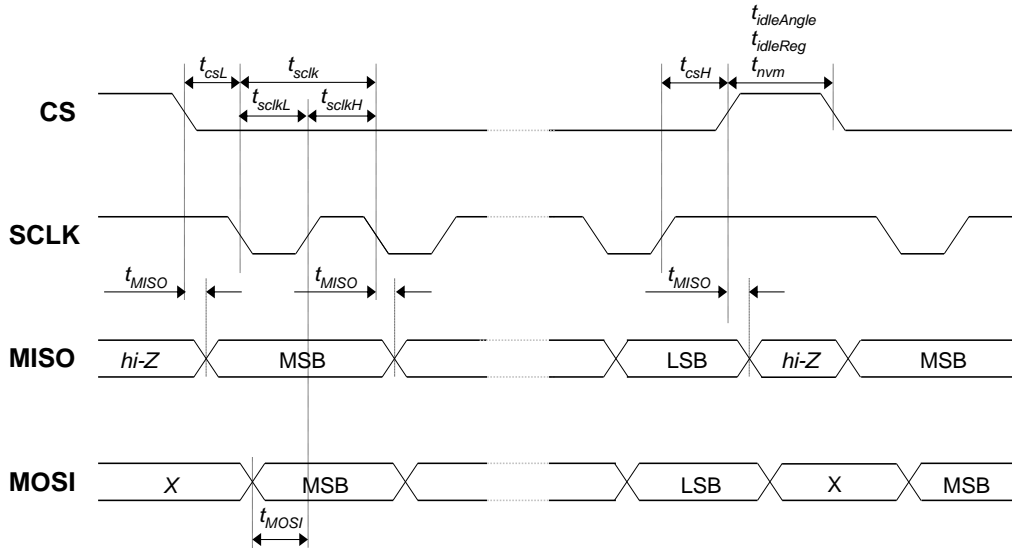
$t_{idleAngle}$
$t_{idleReg}$
$t_{csL}$ $t_{sclk}$ $t_{csH}$ $t_{nvm}$
CS $t_{sclkL}$ $t_{sclkH}$

SCLK

$t_{MISO}$ $t_{MISO}$ $t_{MISO}$

MISO *hi-Z* MSB LSB *hi-Z* MSB

MOSI *X* MSB LSB X MSB

$t_{MOSI}$